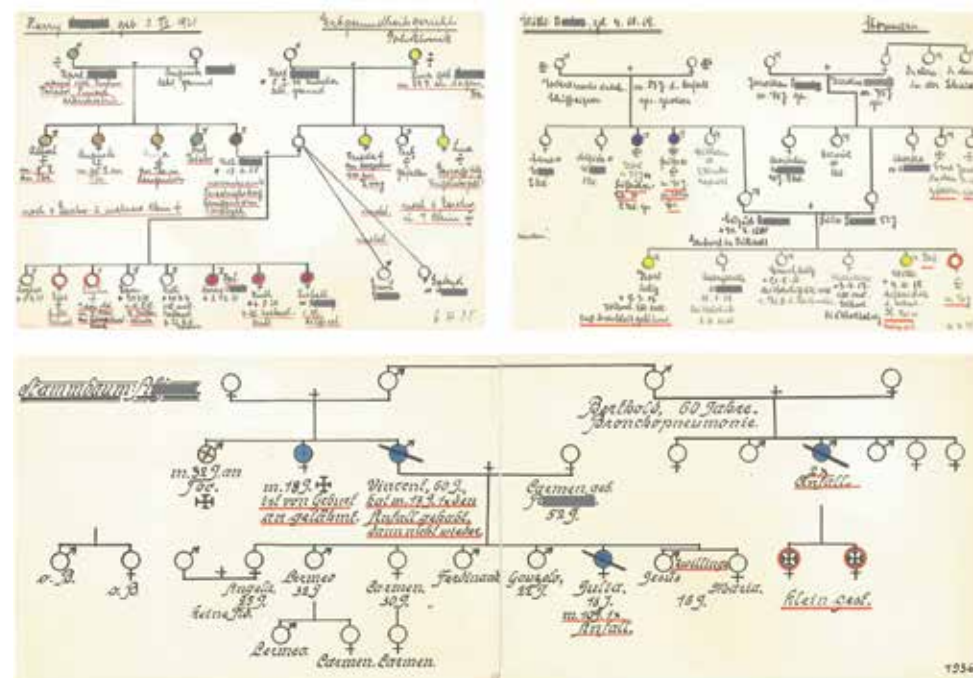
Harry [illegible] geb. 3. IV. 1911

Erbgesundheitsbericht Poliklinik

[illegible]

6.11.35

Willi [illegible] geb. 4. 11. 18.

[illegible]

Stammbaum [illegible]

m. 32 J. an Tbc.

m. 18 J. tot von Geburt an gelähmt

Vincent, 60 J. hat m. 17 J. 1 x den Anfall gehabt, dann nicht wieder

Carmen geb. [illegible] 52 J.

Berthold, 60 Jahre. Bronchopneumonie.

Anfall

o. B.

o. B.

Angela, 35 J. Lebensfeh.

Carmen 32 J.

Carmen 30 J.

Ferdinand

Gonzalo, 22 J.

Julia, 19 J. m. 18 J. 1 x Anfall.

Jesús

Zwillinge

Monika.

18 J.

klein gest.

Carmen

Carmen. Carmen.

1934